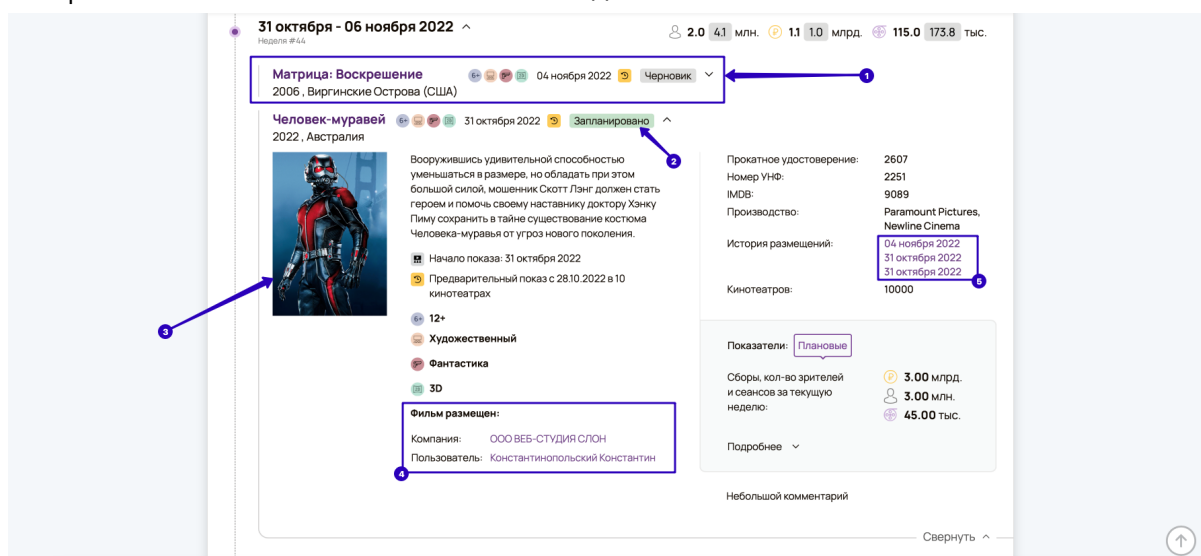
31 октября - 06 ноября 2022 ^
Неделя #44

2.0 4.1 млн. 1.1 1.0 млрд. 115.0 173.8 тыс.

Матрица: Воскрешение 6+ 04 ноября 2022 Черновик
2006 , Виргинские Острова (США)

1

Человек-муравей 6+ 31 октября 2022 Запланировано ^
2022 , Австралия

2

Вооружившись удивительной способностью уменьшаться в размере, но обладать при этом большой силой, мошенник Скотт Лэнг должен стать героем и помочь своему наставнику доктору Хэнку Пиму сохранить в тайне существование костюма Человека-муравья от угроз нового поколения.

Начало показа: 31 октября 2022

Предварительный показ с 28.10.2022 в 10 кинотеатрах

12+

Художественный

Фантастика

3D

Фильм размещен:
Компания: ООО ВЕБ-СТУДИЯ СЛОН
Пользователь: Константинопольский Константин

4

3

Прокатное удостоверение: 2607
Номер УНФ: 2251
IMDB: 9089
Производство: Paramount Pictures, Newline Cinema
История размещений: 04 ноября 2022
31 октября 2022
31 октября 2022

5

Кинотеатров: 10000

Показатели: Плановые

Сборы, кол-во зрителей и сеансов за текущую неделю:
3.00 млрд.
3.00 млн.
45.00 тыс.

Подробнее

Небольшой комментарий

Свернуть ^